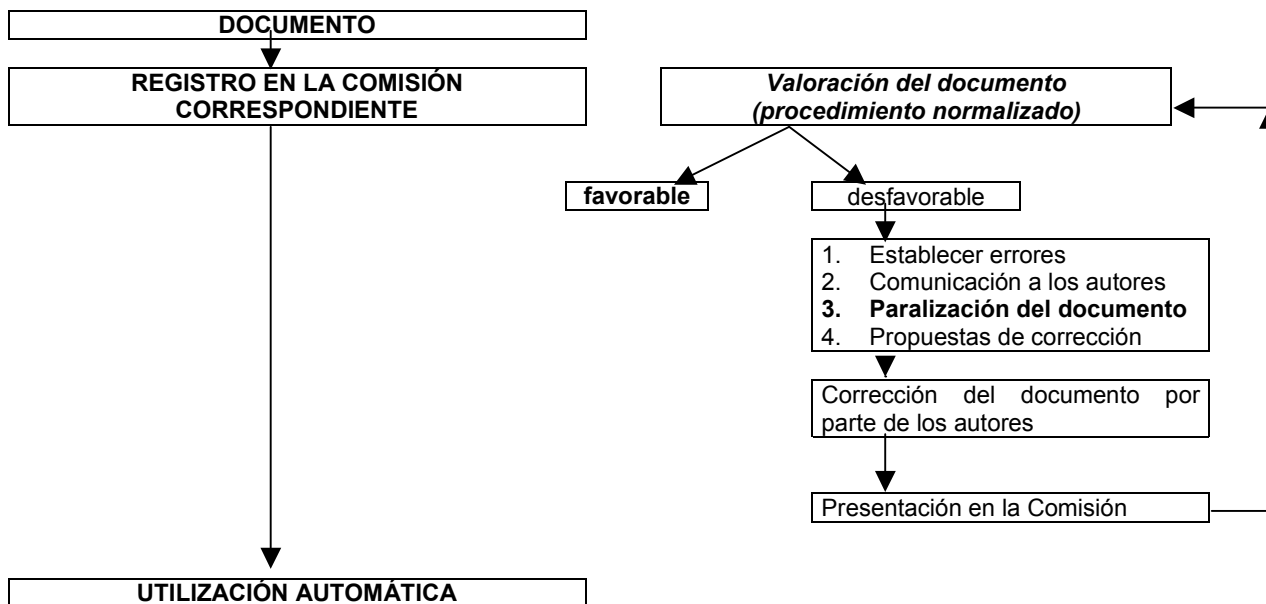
DOCUMENTO

REGISTRO EN LA COMISIÓN CORRESPONDIENTE

Valoración del documento (procedimiento normalizado)

favorable

desfavorable

1. Establecer errores
2. Comunicación a los autores
3. Paralización del documento
4. Propuestas de corrección

Corrección del documento por parte de los autores

Presentación en la Comisión

UTILIZACIÓN AUTOMÁTICA